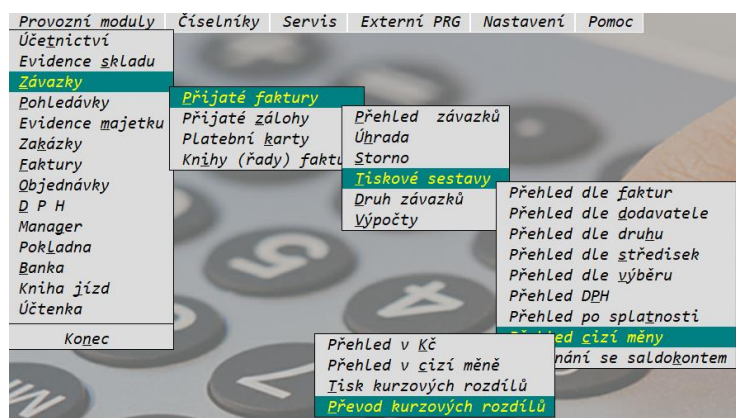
Provozní moduly Číselníky Servis Externí PRG Nastavení Pomoc

Účetnictví
Evidence skladu
Závazky
Pohledávky
Evidence majetku
Zakázky
Faktury
Objednávky
D P H
Manager
Pokladna
Banka
Kniha jízd
Účtenka
Konec

Přijaté faktury
Přijaté zálohy
Platební karty
Knihy (řady) faktu

Přehled závazků
Úhrada
Storno
Tiskové sestavy
Druh závazků
Výpočty

Přehled dle faktur
Přehled dle dodavatele
Přehled dle druhu
Přehled dle středisek
Přehled dle výběru
Přehled DPH
Přehled po splatnosti
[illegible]ed cizí měny
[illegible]nání se saldokontem

Přehled v Kč
Přehled v cizí měně
Tisk kurzových rozdílů
Převod kurzových rozdílů